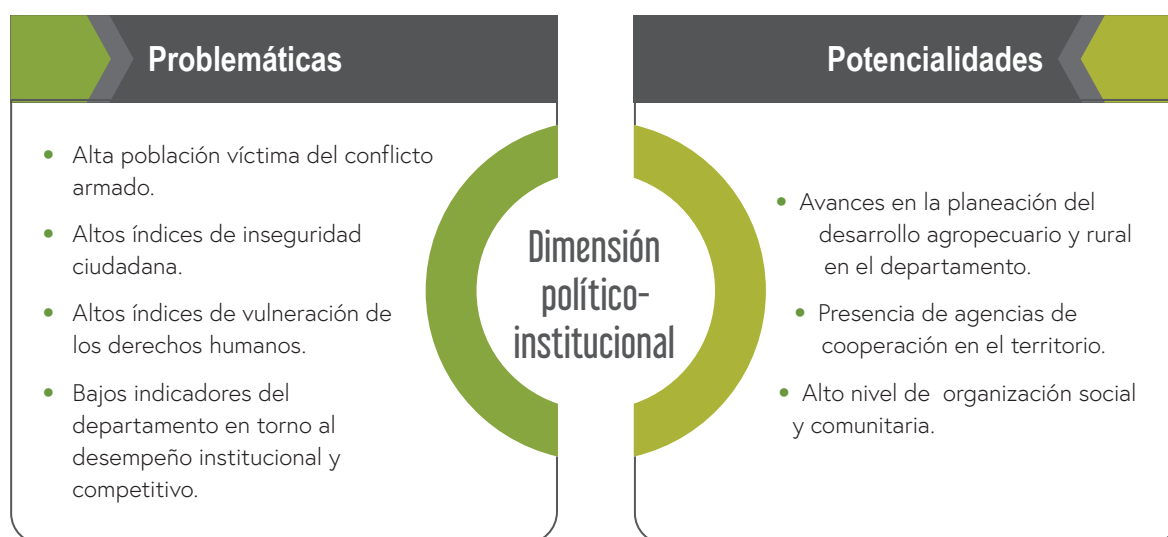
Problemáticas

- Alta población víctima del conflicto armado.
- Altos índices de inseguridad ciudadana.
- Altos índices de vulneración de los derechos humanos.
- Bajos indicadores del departamento en torno al desempeño institucional y competitivo.

Dimensión político-institucional

Potencialidades

- Avances en la planeación del desarrollo agropecuario y rural en el departamento.
- Presencia de agencias de cooperación en el territorio.
- Alto nivel de organización social y comunitaria.